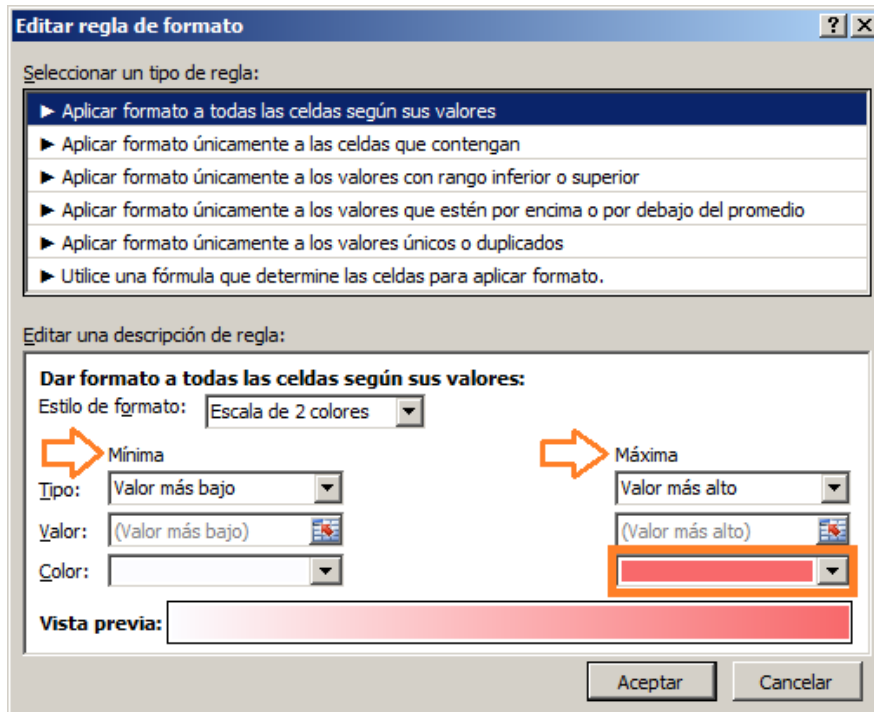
Editar regla de formato

?

X

Seleccionar un tipo de regla:

► Aplicar formato a todas las celdas según sus valores

► Aplicar formato únicamente a las celdas que contengan

► Aplicar formato únicamente a los valores con rango inferior o superior

► Aplicar formato únicamente a los valores que estén por encima o por debajo del promedio

► Aplicar formato únicamente a los valores únicos o duplicados

► Utilice una fórmula que determine las celdas para aplicar formato.

Editar una descripción de regla:

Dar formato a todas las celdas según sus valores:

Estilo de formato: Escala de 2 colores

Mínima

Máxima

Tipo: Valor más bajo

Valor más alto

Valor: (Valor más bajo)

(Valor más alto)

Color:

Vista previa:

Aceptar

Cancelar